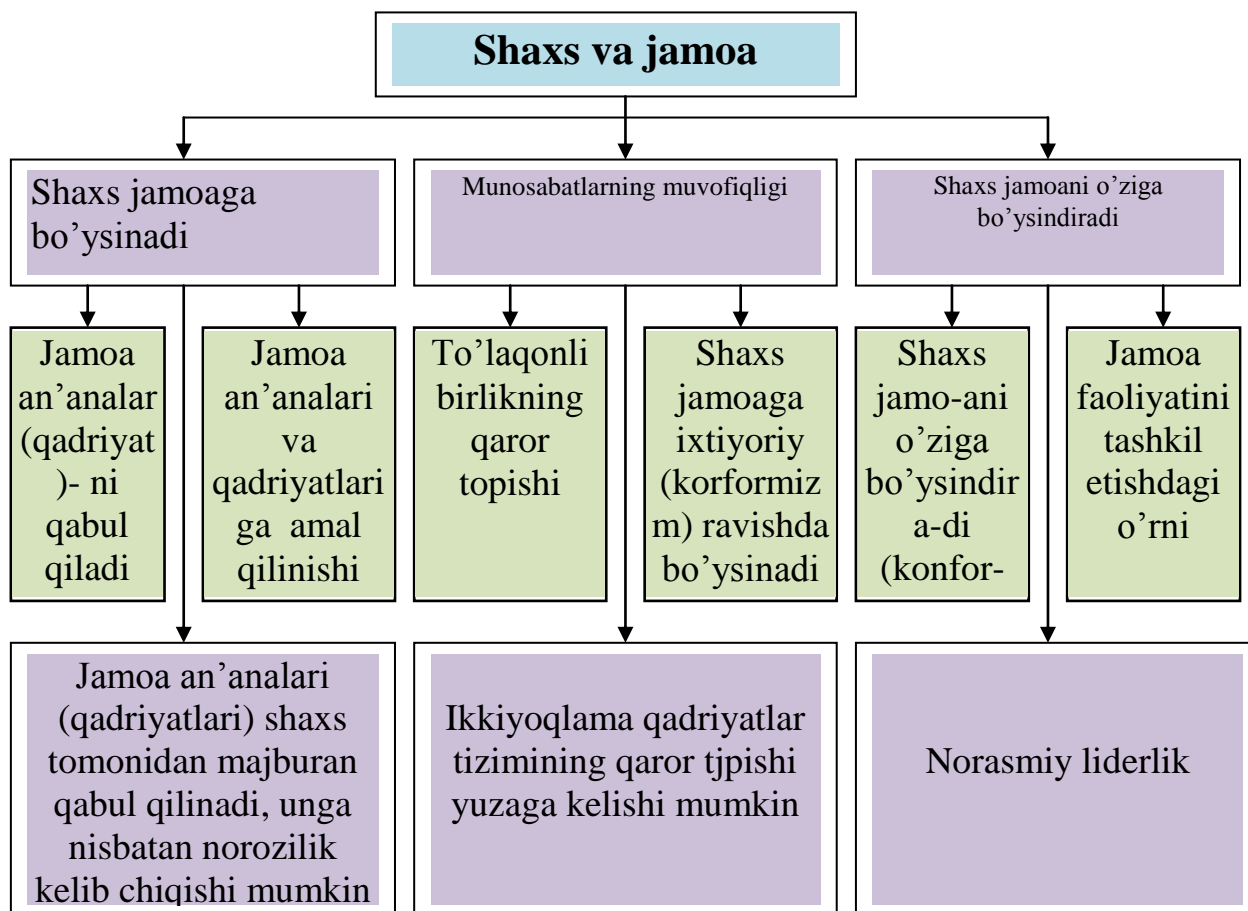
Shaxs va jamoa

Shaxs jamoaga bo’ysinadi

Munosabatlarning muvofiqligi

Shaxs jamoani o’ziga bo’ysindiradi

Jamoa an’analar (qadriyat)- ni qabul qiladi

Jamoa an’analari va qadriyatlariga amal qilinishi

To’laqonli birlikning qaror topishi

Shaxs jamoaga ixtiyoriy (korformizm) ravishda bo’ysinadi

Shaxs jamo-ani o’ziga bo’ysindira-di (konfor-

Jamoa faoliyatini tashkil etishdagi o’rni

Jamoa an’analari (qadriyatlari) shaxs tomonidan majburan qabul qilinadi, unga nisbatan norozilik kelib chiqishi mumkin

Ikkiyoqlama qadriyatlar tizimining qaror tjpishi yuzaga kelishi mumkin

Norasmiy liderlik